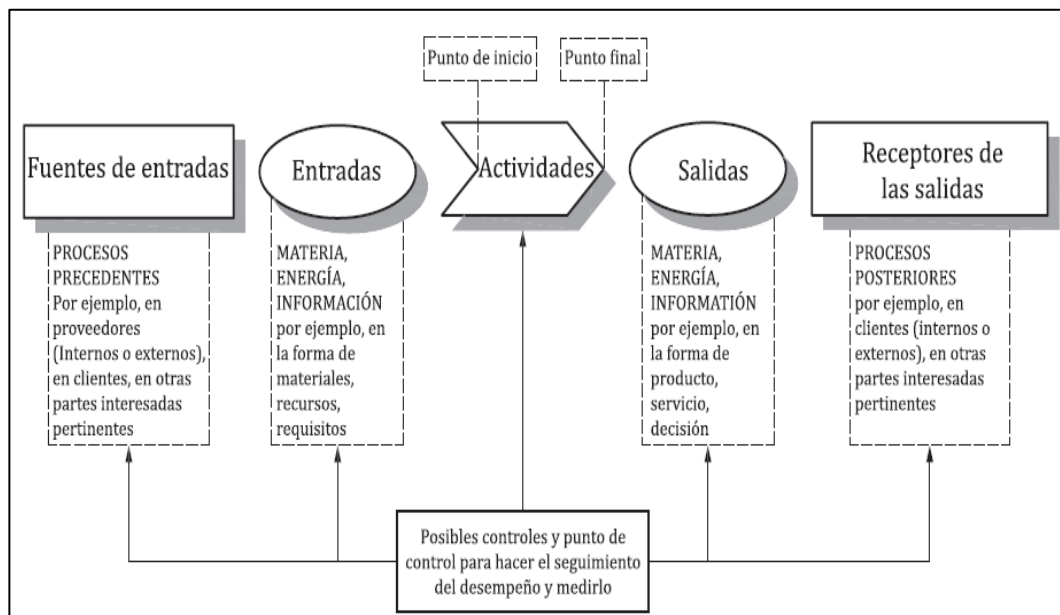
Punto de inicio

Punto final

Fuentes de entradas

Entradas

Actividades

Salidas

Receptores de las salidas

PROCESOS PRECEDENTES Por ejemplo, en proveedores (Internos o externos), en clientes, en otras partes interesadas pertinentes

MATERIA, ENERGÍA, INFORMACIÓN por ejemplo, en la forma de materiales, recursos, requisitos

MATERIA, ENERGÍA, INFORMATIÓN por ejemplo, en la forma de producto, servicio, decisión

PROCESOS POSTERIORES por ejemplo, en clientes (internos o externos), en otras partes interesadas pertinentes

Posibles controles y punto de control para hacer el seguimiento del desempeño y medirlo